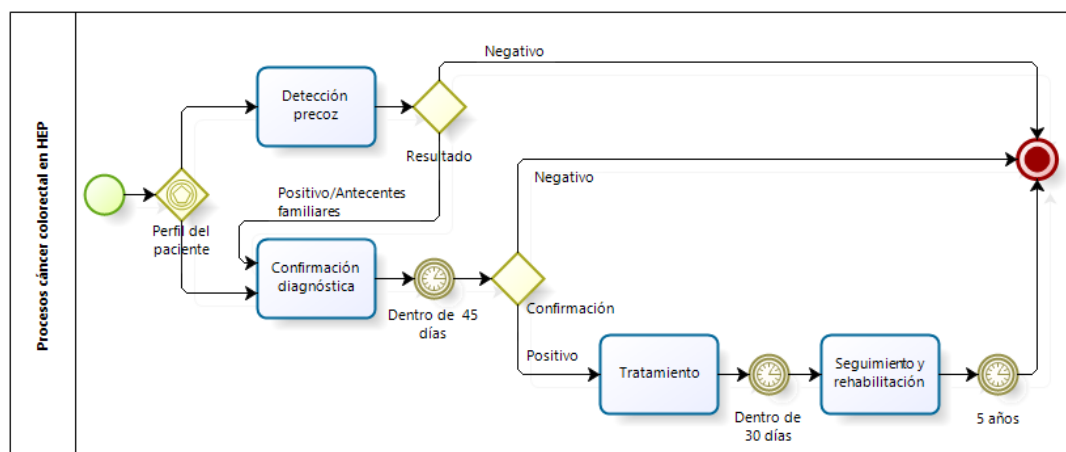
Procesos cáncer colorectal en HEP

Negativo

Detección precoz

Resultado

Perfil del paciente

Positivo/Antecentes familiares

Negativo

Confirmación diagnóstica

Dentro de 45 días

Confirmación

Positivo

Tratamiento

Dentro de 30 días

Seguimiento y rehabilitación

5 años